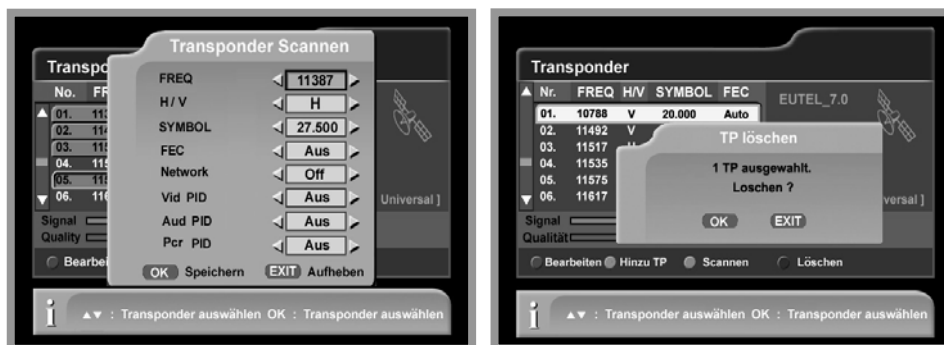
Transpo
No. FR
01. 113
02. 114
03. 115
04. 115
05. 115
06. 116
Signal
Quality
Bearbei

Transponder Scannen
FREQ 11387
H / V H
SYMBOL 27.500
FEC Aus
Network Off
Vid PID Aus
Aud PID Aus
Pcr PID Aus
OK Speichern EXIT Aufheben

Universal ]

▲▼ : Transponder auswählen OK : Transponder auswählen

Transponder

| Nr. | FREQ | H/V | SYMBOL | FEC |
|---|---|---|---|---|
| 01. | 10788 | V | 20.000 | Auto |
| 02. | 11492 | V | | |
| 03. | 11517 | | | |
| 04. | 11535 | | | |
| 05. | 11575 | | | |
| 06. | 11617 | | | |

EUTEL_7.0

TP löschen
1 TP ausgewählt.
Loschen ?
OK EXIT

versal ]

Signal
Qualität

Bearbeiten Hinzu TP Scannen Löschen

▲▼ : Transponder auswählen OK : Transponder auswählen